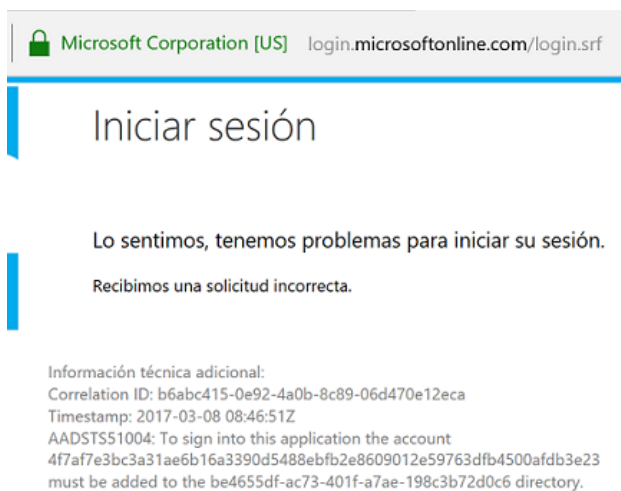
Microsoft Corporation [US] login.microsoftonline.com/login.srf

Iniciar sesión

Lo sentimos, tenemos problemas para iniciar su sesión.

Recibimos una solicitud incorrecta.

Información técnica adicional:
Correlation ID: b6abc415-0e92-4a0b-8c89-06d470e12eca
Timestamp: 2017-03-08 08:46:51Z
AADSTS51004: To sign into this application the account 4f7af7e3bc3a31ae6b16a3390d5488ebfb2e8609012e59763dfb4500afdb3e23 must be added to the be4655df-ac73-401f-a7ae-198c3b72d0c6 directory.